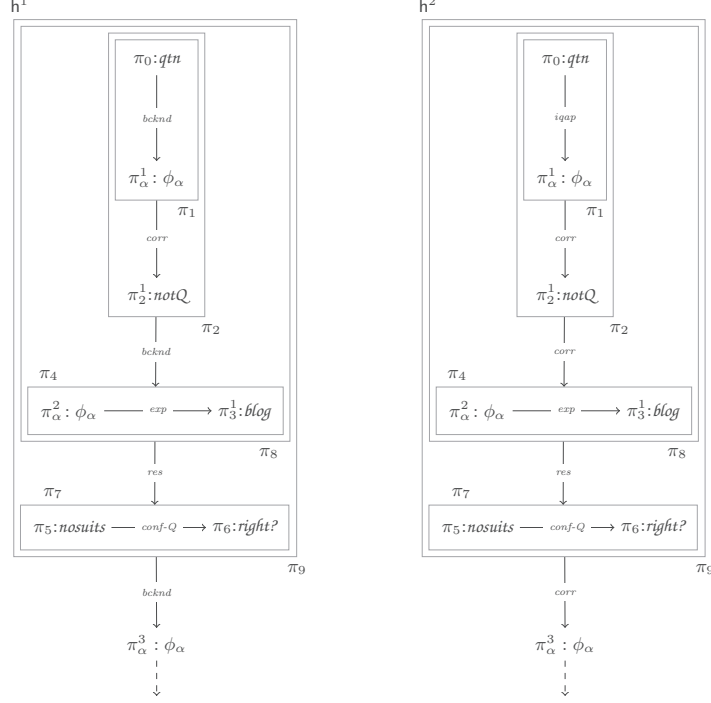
$h^1$

$\pi_0$:*qtn*

*bcknd*

$\pi^1_\alpha : \phi_\alpha$

$\pi_1$

*corr*

$\pi^1_2$:*notQ*

$\pi_2$

*bcknd*

$\pi_4$

$\pi^2_\alpha : \phi_\alpha$ — *exp* → $\pi^1_3$:*blog*

$\pi_8$

*res*

$\pi_7$

$\pi_5$:*nosuits* — *conf-Q* → $\pi_6$:*right?*

$\pi_9$

*bcknd*

$\pi^3_\alpha : \phi_\alpha$

$h^2$

$\pi_0$:*qtn*

*iqap*

$\pi^1_\alpha : \phi_\alpha$

$\pi_1$

*corr*

$\pi^1_2$:*notQ*

$\pi_2$

*corr*

$\pi_4$

$\pi^2_\alpha : \phi_\alpha$ — *exp* → $\pi^1_3$:*blog*

$\pi_8$

*res*

$\pi_7$

$\pi_5$:*nosuits* — *conf-Q* → $\pi_6$:*right?*

$\pi_9$

*corr*

$\pi^3_\alpha : \phi_\alpha$